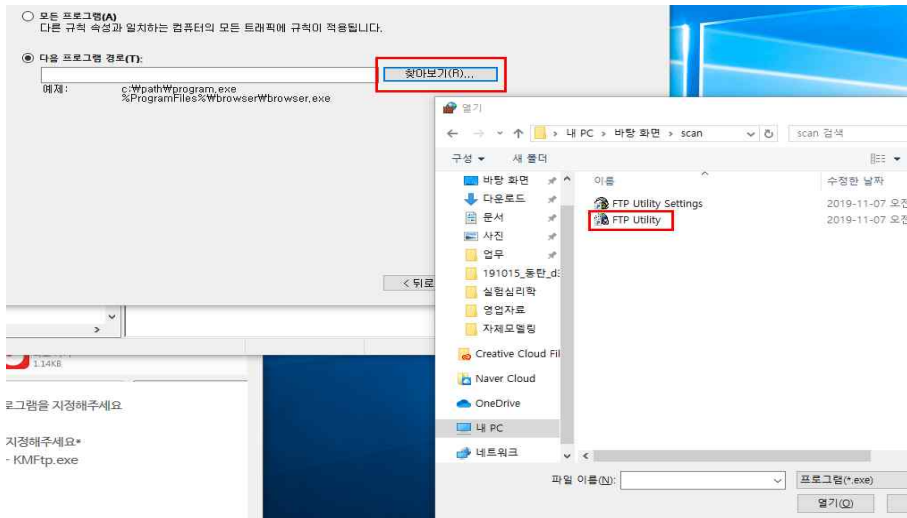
모든 프로그램(A)
다른 규칙 속성과 일치하는 컴퓨터의 모든 트래픽에 규칙이 적용됩니다.

다음 프로그램 경로(T):
찾아보기(R)...
예제: c:\path\program.exe
%ProgramFiles%\browser\browser.exe

< 뒤로

>

1.14KB

로그램을 지정해주세요

지정해주세요*
- KMFtp.exe

열기
← → ↑ > 내 PC > 바탕 화면 > scan
scan 검색
구성 ▾ 새 폴더
바탕 화면
다운로드
문서
사진
업무
191015_동탄_d
실험심리학
영업자료
자체모델링
Creative Cloud Fil
Naver Cloud
OneDrive
내 PC
네트워크
이름
수정한 날짜
FTP Utility Settings 2019-11-07 오전
FTP Utility 2019-11-07 오전
파일 이름(N):
프로그램(*.exe)
열기(O)